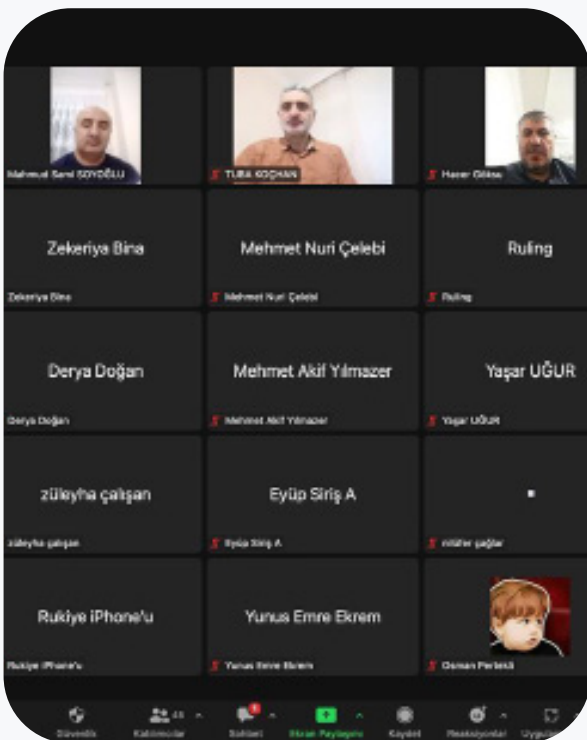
Mahmut Sami SOYDELLİ

TUBA KOÇHAN

Hacer Gökse

Zekeriya Bina

Zekeriya Bina

Mehmet Nuri Çelebi

Mehmet Nuri Çelebi

Ruling

Ruling

Derya Doğan

Derya Doğan

Mehmet Akif Yılmazer

Mehmet Akif Yılmazer

Yaşar UĞUR

Yaşar UĞUR

züleyha çalışan

züleyha çalışan

Eyüp Siriş A

Eyüp Siriş A

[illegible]

Rukiye iPhone'u

Rukiye iPhone'u

Yunus Emre Ekrem

Yunus Emre Ekrem

Osman Perlekli

Güvenlik

Katılımcılar 43

Sohbet

Ekran Paylaşımı

Kayıt

Reaksiyonlar

Uygul